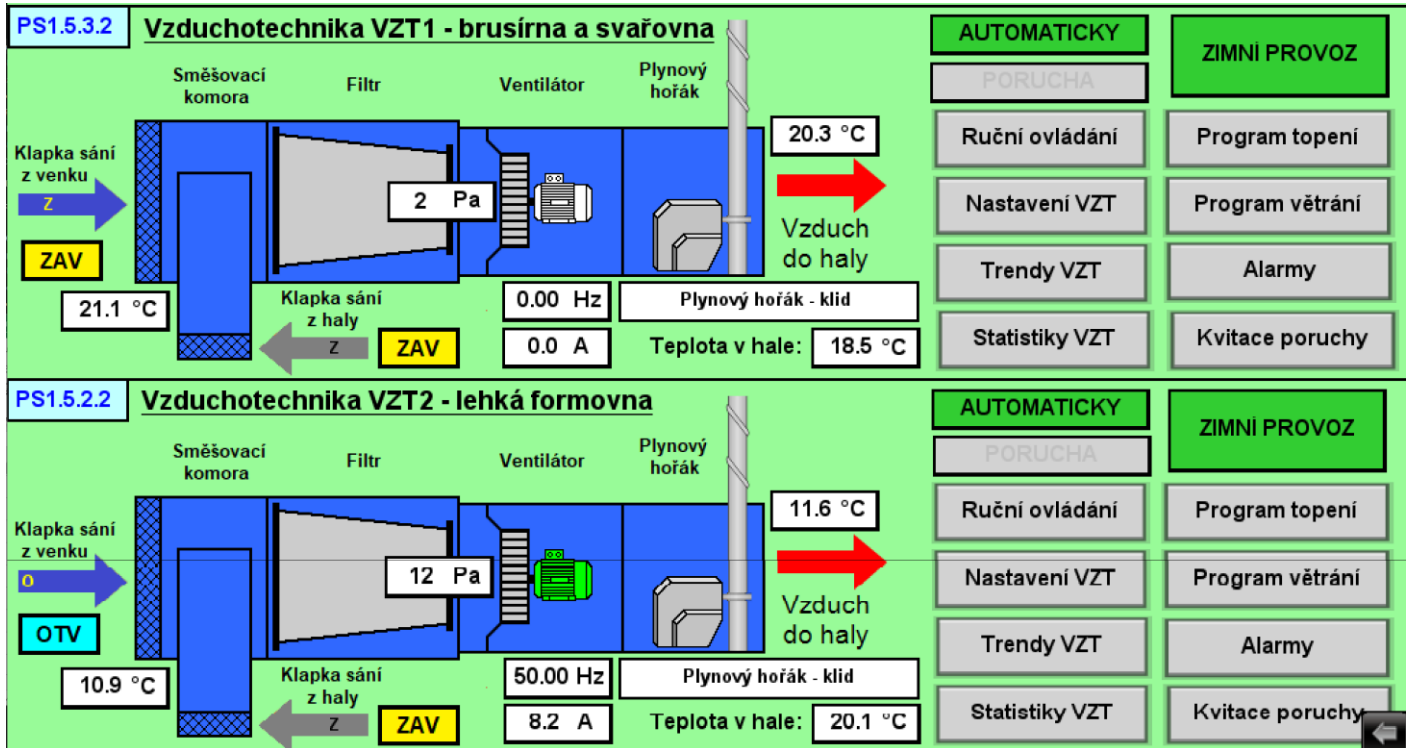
PS1.5.3.2
Vzduchotechnika VZT1 - brusírna a svařovna

AUTOMATICKY
PORUCHA
ZIMNÍ PROVOZ

Směšovací komora
Filtr
Ventilátor
Plynový hořák

Klapka sání z venku
Z
ZAV
21.1 °C
2 Pa
20.3 °C
Vzduch do haly
Klapka sání z haly
Z
ZAV
0.00 Hz
0.0 A
Plynový hořák - klid
Teplota v hale: 18.5 °C

Ruční ovládání
Program topení
Nastavení VZT
Program větrání
Trendy VZT
Alarmy
Statistiky VZT
Kvitace poruchy

PS1.5.2.2
Vzduchotechnika VZT2 - lehká formovna

AUTOMATICKY
PORUCHA
ZIMNÍ PROVOZ

Směšovací komora
Filtr
Ventilátor
Plynový hořák

Klapka sání z venku
O
OTV
10.9 °C
12 Pa
11.6 °C
Vzduch do haly
Klapka sání z haly
Z
ZAV
50.00 Hz
8.2 A
Plynový hořák - klid
Teplota v hale: 20.1 °C

Ruční ovládání
Program topení
Nastavení VZT
Program větrání
Trendy VZT
Alarmy
Statistiky VZT
Kvitace poruchy